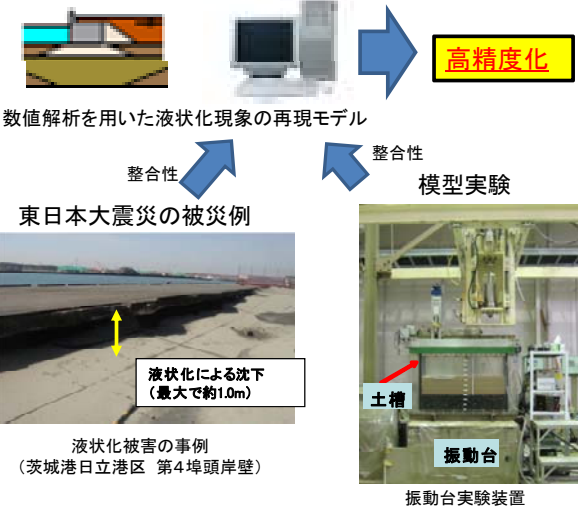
高精度化

数値解析を用いた液状化現象の再現モデル

整合性

整合性

東日本大震災の被災例

模型実験

液状化による沈下
（最大で約1.0m）

土槽

振動台

液状化被害の事例
（茨城港日立港区　第４埠頭岸壁）

振動台実験装置